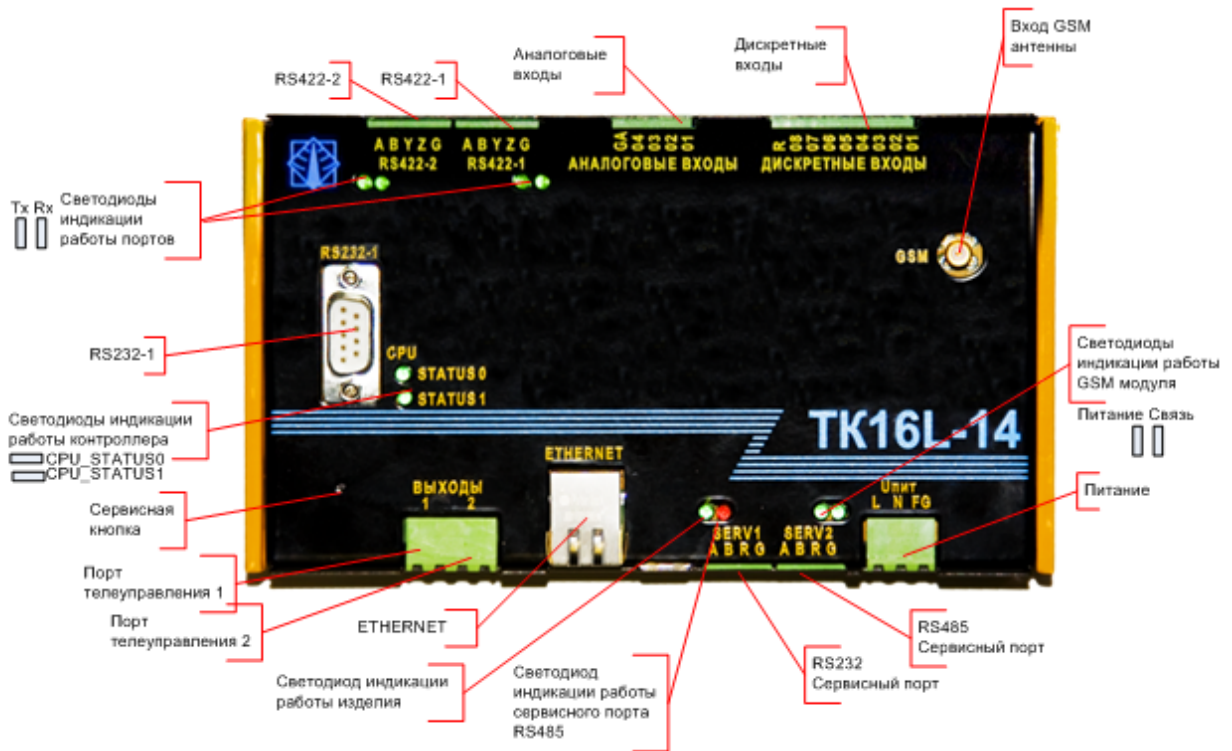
RS422-2

RS422-1

Аналоговые входы

Дискретные входы

Вход GSM антенны

A B Y Z G
RS422-2

A B Y Z G
RS422-1

GA 04 03 02 01
АНАЛОГОВЫЕ ВХОДЫ

R 08 07 06 05 04 03 02 01
ДИСКРЕТНЫЕ ВХОДЫ

Tx Rx

Светодиоды индикации работы портов

RS232-1

GSM

RS232-1

CPU

STATUS0

STATUS1

Светодиоды индикации работы GSM модуля

Светодиоды индикации работы контроллера

CPU_STATUS0

CPU_STATUS1

TK16L-14

Питание Связь

ETHERNET

Сервисная кнопка

ВЫХОДЫ
1 2

SERV1
A B R G

SERV2
A B R G

Uпит
L N FG

Питание

Порт телеуправления 1

Порт телеуправления 2

ETHERNET

RS485
Сервисный порт

Светодиод индикации работы изделия

Светодиод индикации работы сервисного порта RS485

RS232
Сервисный порт